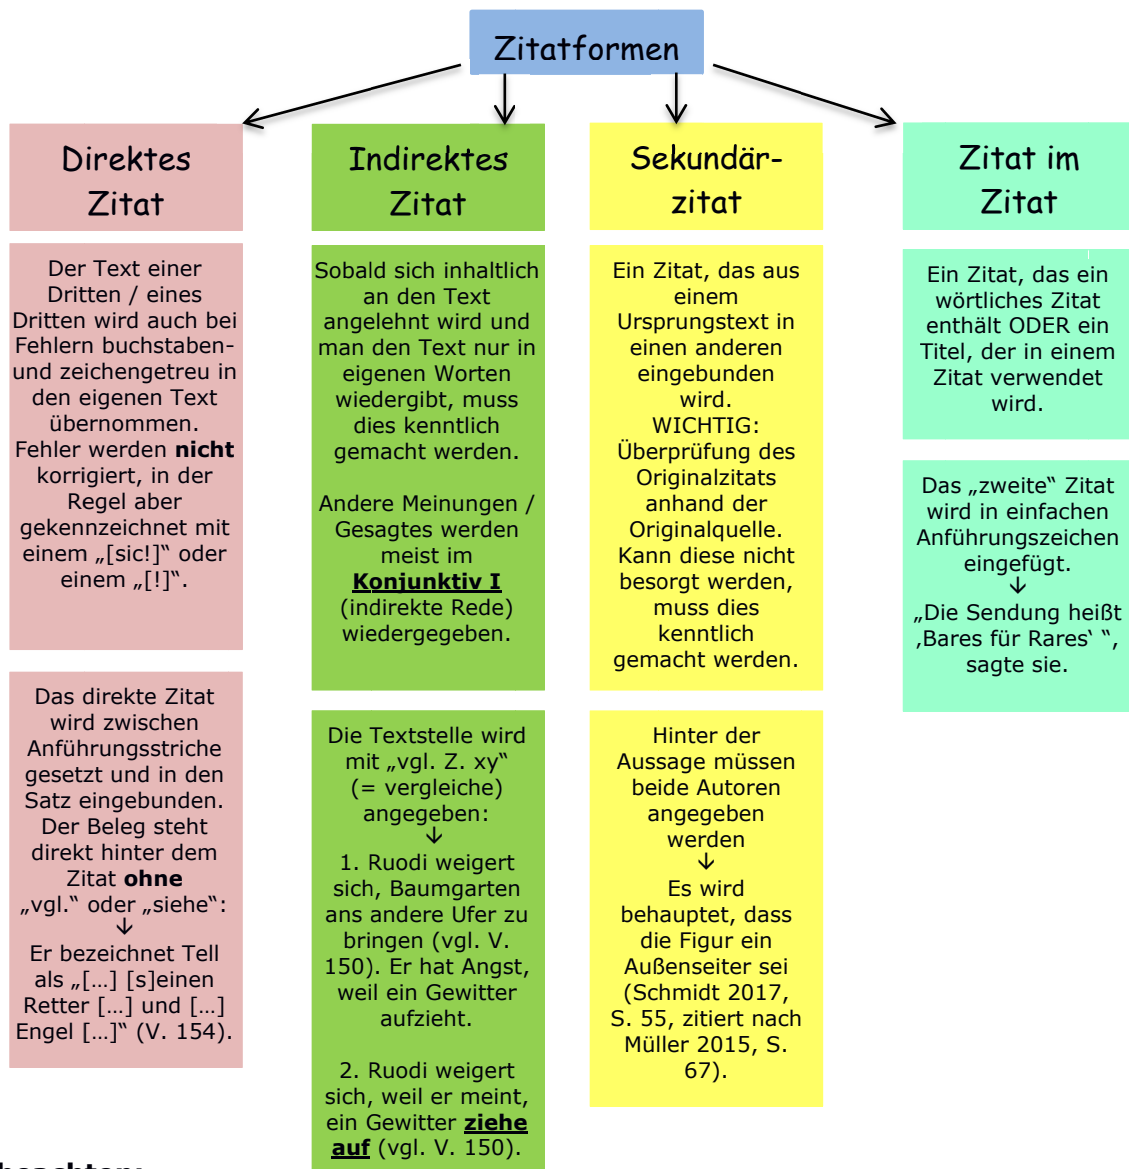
Zitatformen

Direktes Zitat

Der Text einer Dritten / eines Dritten wird auch bei Fehlern buchstaben- und zeichengetreu in den eigenen Text übernommen. Fehler werden **nicht** korrigiert, in der Regel aber gekennzeichnet mit einem „[sic!]“ oder einem „[!]“.

Das direkte Zitat wird zwischen Anführungsstriche gesetzt und in den Satz eingebunden. Der Beleg steht direkt hinter dem Zitat **ohne** „vgl.“ oder „siehe“:
↓
Er bezeichnet Tell als „[…] [s]einen Retter […] und […] Engel […]“ (V. 154).

Indirektes Zitat

Sobald sich inhaltlich an den Text angelehnt wird und man den Text nur in eigenen Worten wiedergibt, muss dies kenntlich gemacht werden.

Andere Meinungen / Gesagtes werden meist im **Konjunktiv I** (indirekte Rede) wiedergegeben.

Die Textstelle wird mit „vgl. Z. xy“ (= vergleiche) angegeben:
↓
1. Ruodi weigert sich, Baumgarten ans andere Ufer zu bringen (vgl. V. 150). Er hat Angst, weil ein Gewitter aufzieht.

2. Ruodi weigert sich, weil er meint, ein Gewitter **ziehe auf** (vgl. V. 150).

Sekundärzitat

Ein Zitat, das aus einem Ursprungstext in einen anderen eingebunden wird.
WICHTIG: Überprüfung des Originalzitats anhand der Originalquelle. Kann diese nicht besorgt werden, muss dies kenntlich gemacht werden.

Hinter der Aussage müssen beide Autoren angegeben werden
↓
Es wird behauptet, dass die Figur ein Außenseiter sei (Schmidt 2017, S. 55, zitiert nach Müller 2015, S. 67).

Zitat im Zitat

Ein Zitat, das ein wörtliches Zitat enthält ODER ein Titel, der in einem Zitat verwendet wird.

Das „zweite“ Zitat wird in einfachen Anführungszeichen eingefügt.
↓
„Die Sendung heißt ‚Bares für Rares‘ “, sagte sie.

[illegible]beachten: